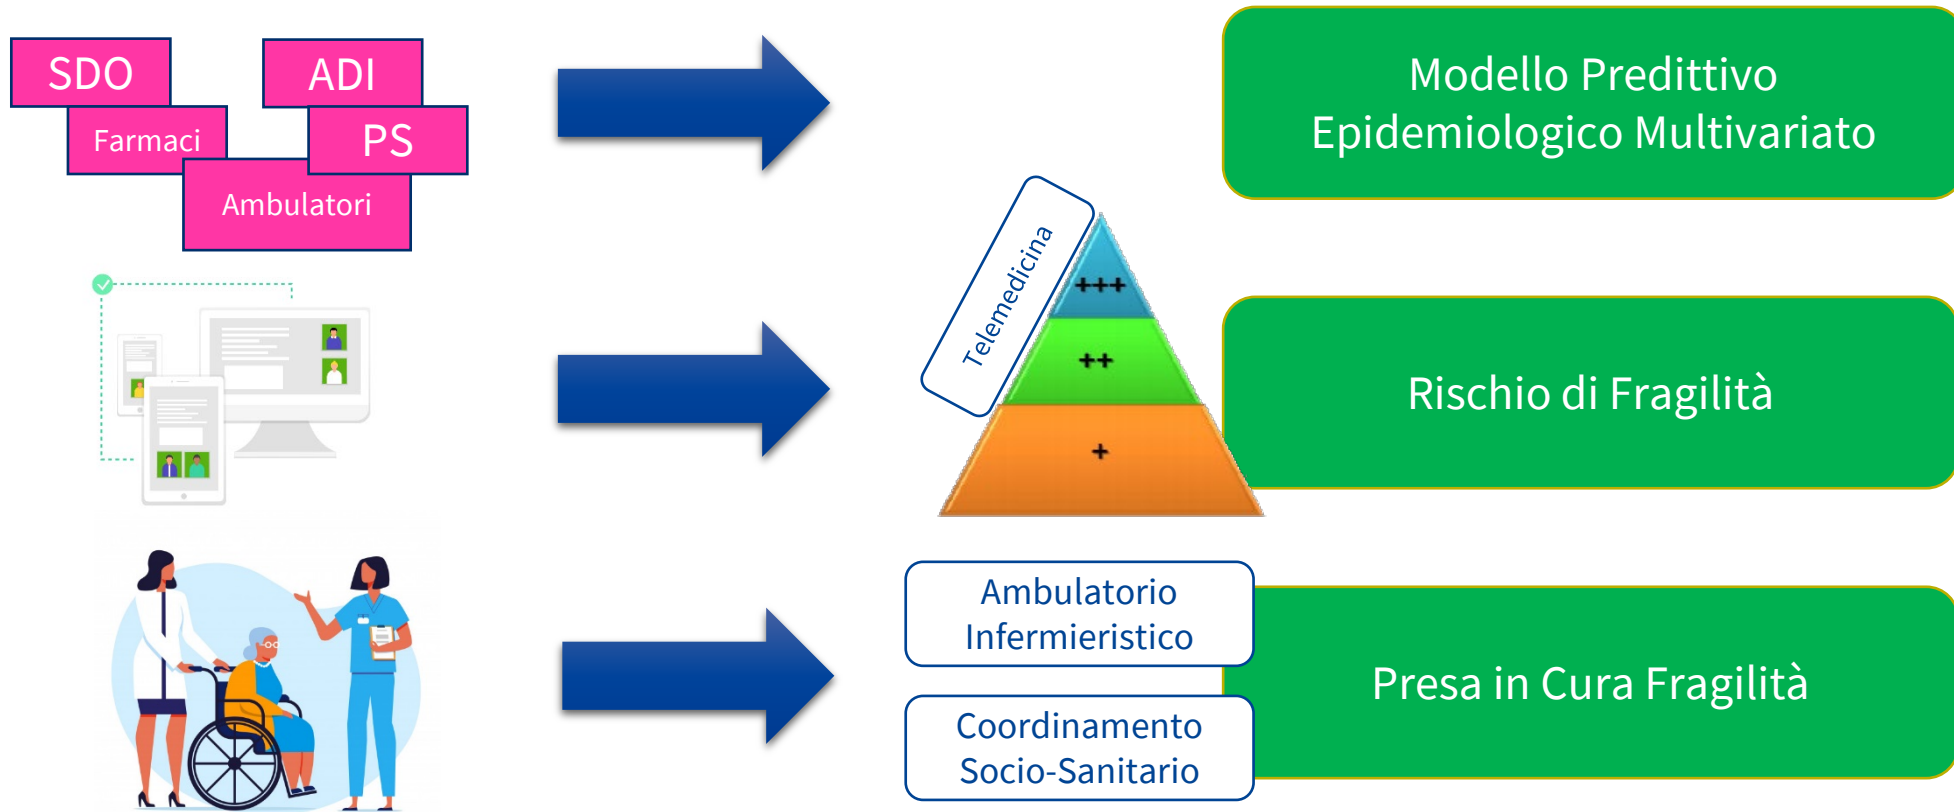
SDO

ADI

Farmaci

PS

Ambulatori

Modello Predittivo Epidemiologico Multivariato

Telemedicina

+++

++

+

Rischio di Fragilità

Ambulatorio Infermieristico

Coordinamento Socio-Sanitario

Presa in Cura Fragilità